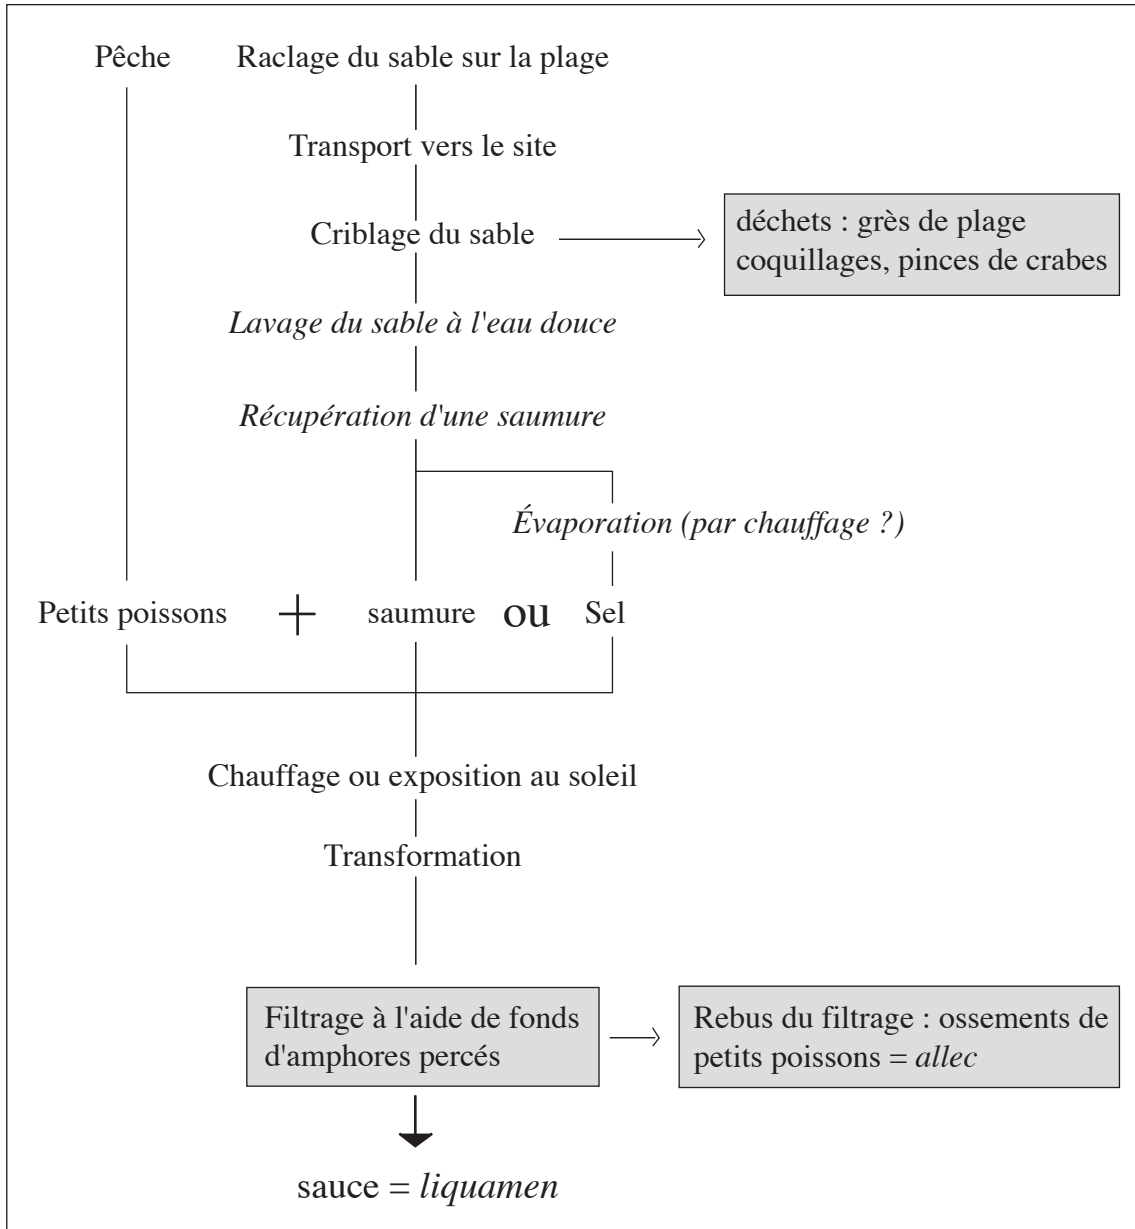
Pêche

Raclage du sable sur la plage

Transport vers le site

Criblage du sable

déchets : grès de plage coquillages, pinces de crabes

*Lavage du sable à l'eau douce*

*Récupération d'une saumure*

*Évaporation (par chauffage ?)*

Petits poissons + saumure ou Sel

Chauffage ou exposition au soleil

Transformation

Filtrage à l'aide de fonds d'amphores percés

Rebus du filtrage : ossements de petits poissons = *allec*

sauce = *liquamen*